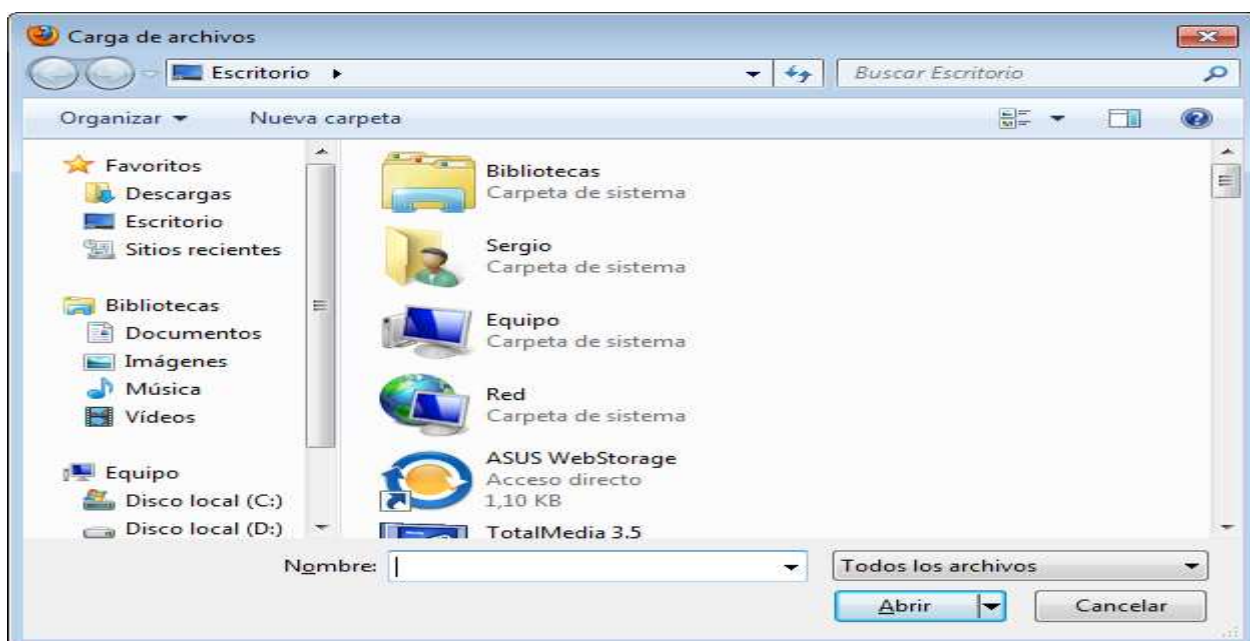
Carga de archivos

Escritorio ▸

Buscar Escritorio

Organizar ▾ Nueva carpeta

Favoritos
Descargas
Escritorio
Sitios recientes

Bibliotecas
Documentos
Imágenes
Música
Vídeos

Equipo
Disco local (C:)
Disco local (D:)

Bibliotecas
Carpeta de sistema

Sergio
Carpeta de sistema

Equipo
Carpeta de sistema

Red
Carpeta de sistema

ASUS WebStorage
Acceso directo
1,10 KB

TotalMedia 3.5

Nombre:

Todos los archivos

Abrir

Cancelar